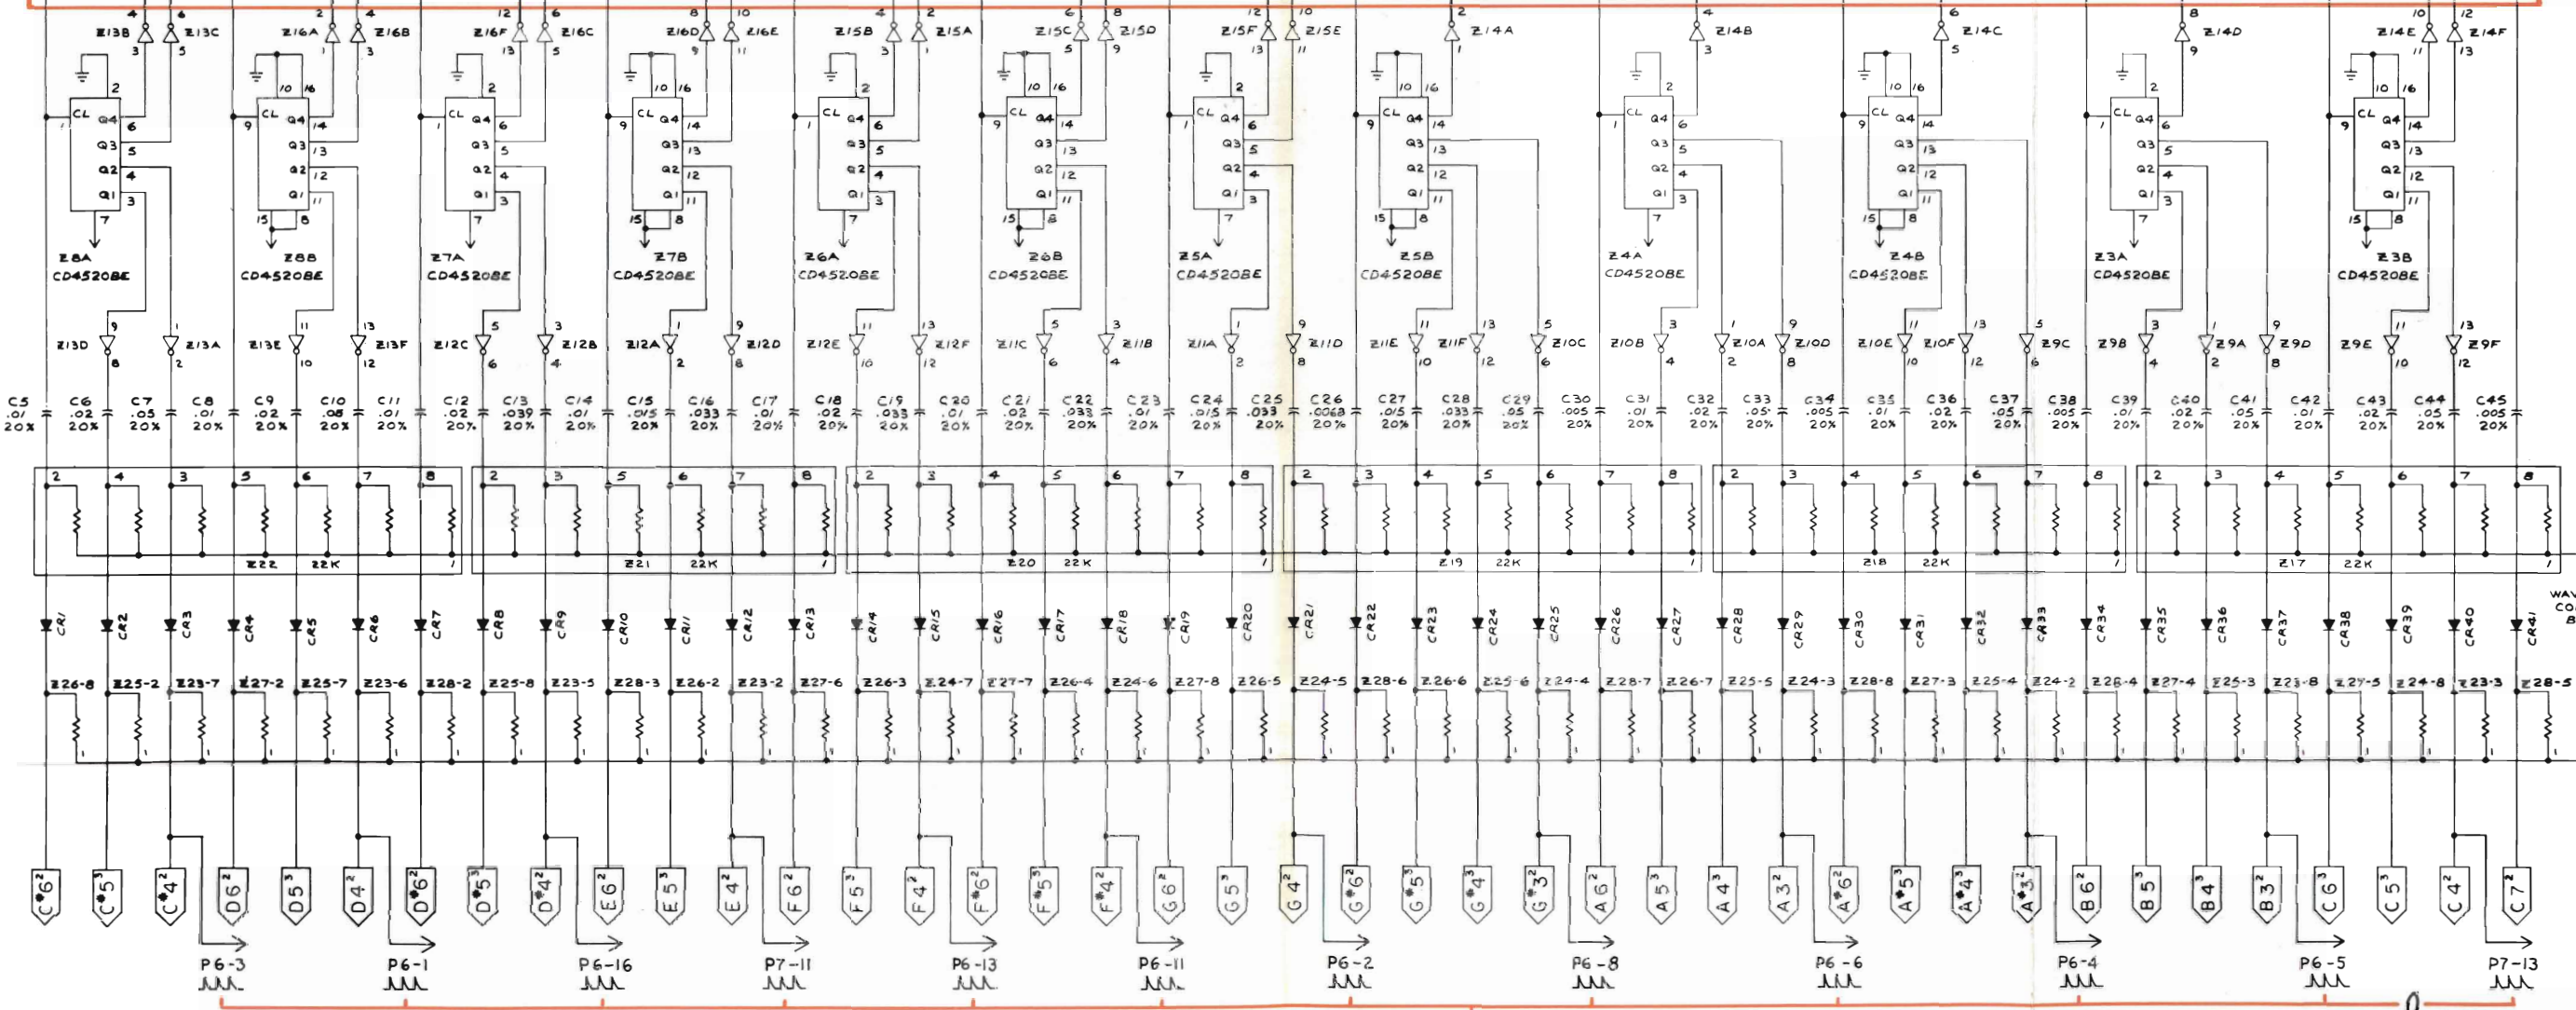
Z13B Z13C Z16A Z16B Z16F Z16C Z16D Z16E Z15B Z15A Z15C Z15D Z15F Z15E Z14A Z14B Z14C Z14D Z14E Z14F

Z8A CD4520BE
Z8B CD4520BE
Z7A CD4520BE
Z7B CD4520BE
Z6A CD4520BE
Z6B CD4520BE
Z5A CD4520BE
Z5B CD4520BE
Z4A CD4520BE
Z4B CD4520BE
Z3A CD4520BE
Z3B CD4520BE

CL Q4 Q3 Q2 Q1

Z13D Z13A Z13E Z13F Z12C Z12B Z12A Z12D Z12E Z12F Z11C Z11B Z11A Z11D Z11E Z11F Z10C Z10B Z10A Z10D Z10E Z10F Z9C Z9B Z9A Z9D Z9E Z9F

C5 .01 20%
C6 .02 20%
C7 .05 20%
C8 .01 20%
C9 .02 20%
C10 .05 20%
C11 .01 20%
C12 .02 20%
C13 .039 20%
C14 .01 20%
C15 .015 20%
C16 .033 20%
C17 .01 20%
C18 .02 20%
C19 .033 20%
C20 .01 20%
C21 .02 20%
C22 .033 20%
C23 .01 20%
C24 .015 20%
C25 .033 20%
C26 .0068 20%
C27 .015 20%
C28 .033 20%
C29 .05 20%
C30 .005 20%
C31 .01 20%
C32 .02 20%
C33 .05 20%
C34 .005 20%
C35 .01 20%
C36 .02 20%
C37 .05 20%
C38 .005 20%
C39 .01 20%
C40 .02 20%
C41 .05 20%
C42 .01 20%
C43 .02 20%
C44 .05 20%
C45 .005 20%

Z22 22K
Z21 22K
Z20 22K
Z19 22K
Z18 22K
Z17 22K

CR1 CR2 CR3 CR4 CR5 CR6 CR7 CR8 CR9 CR10 CR11 CR12 CR13 CR14 CR15 CR16 CR17 CR18 CR19 CR20 CR21 CR22 CR23 CR24 CR25 CR26 CR27 CR28 CR29 CR30 CR31 CR32 CR33 CR34 CR35 CR36 CR37 CR38 CR39 CR40 CR41

WA CO B

Z26-8 Z25-2 Z23-7 Z27-2 Z25-7 Z23-6 Z28-2 Z25-8 Z23-5 Z28-3 Z26-2 Z23-2 Z27-6 Z26-3 Z24-7 Z27-7 Z26-4 Z24-6 Z27-8 Z26-5 Z24-5 Z28-6 Z26-6 Z25-6 Z24-4 Z28-7 Z26-7 Z25-5 Z24-3 Z28-8 Z27-3 Z25-4 Z24-2 Z26-4 Z27-4 Z25-3 Z23-8 Z27-5 Z24-8 Z23-3 Z28-5

C#6² C#5³ C#4² D6² D5³ D4² D#6² D#5³ D#4² E6² E5³ E4² F6² F5³ F4² F#6² F#5³ F#4² G6² G5³ G4² G#6² G#5³ G#4³ G#3² A6² A5³ A4³ A3² A#6² A#5³ A#4³ A#3² B6² B5³ B4³ B3² C6³ C5³ C4² C7²

P6-3 P6-1 P6-16 P7-11 P6-13 P6-11 P6-2 P6-8 P6-6 P6-4 P6-5 P7-13